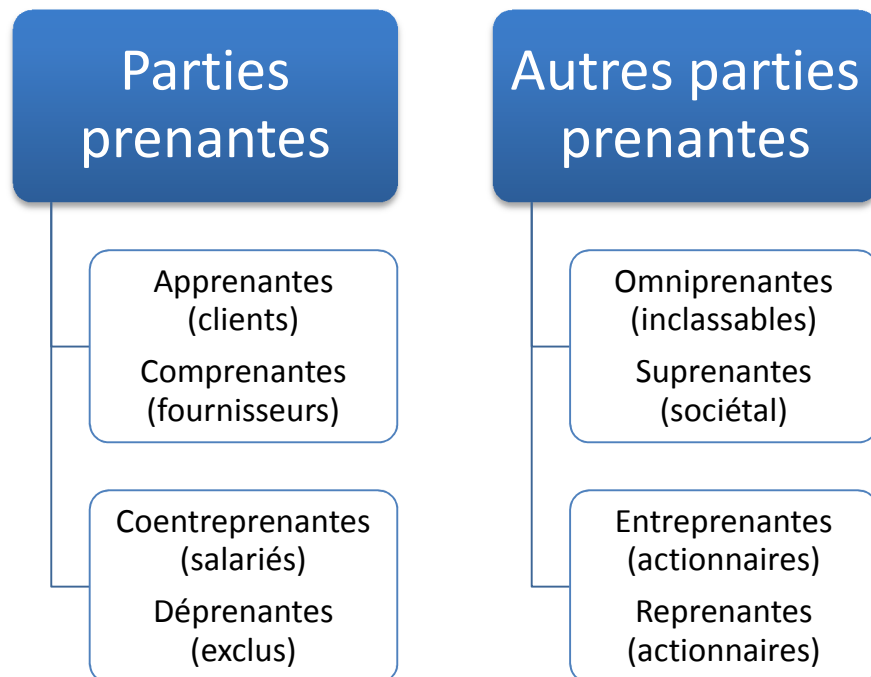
Parties prenantes

Apprenantes (clients)

Comprenantes (fournisseurs)

Coentreprenantes (salariés)

Déprenantes (exclus)

Autres parties prenantes

Omniprenantes (inclassables)

Suprenantes (sociétal)

Entreprenantes (actionnaires)

Reprenantes (actionnaires)